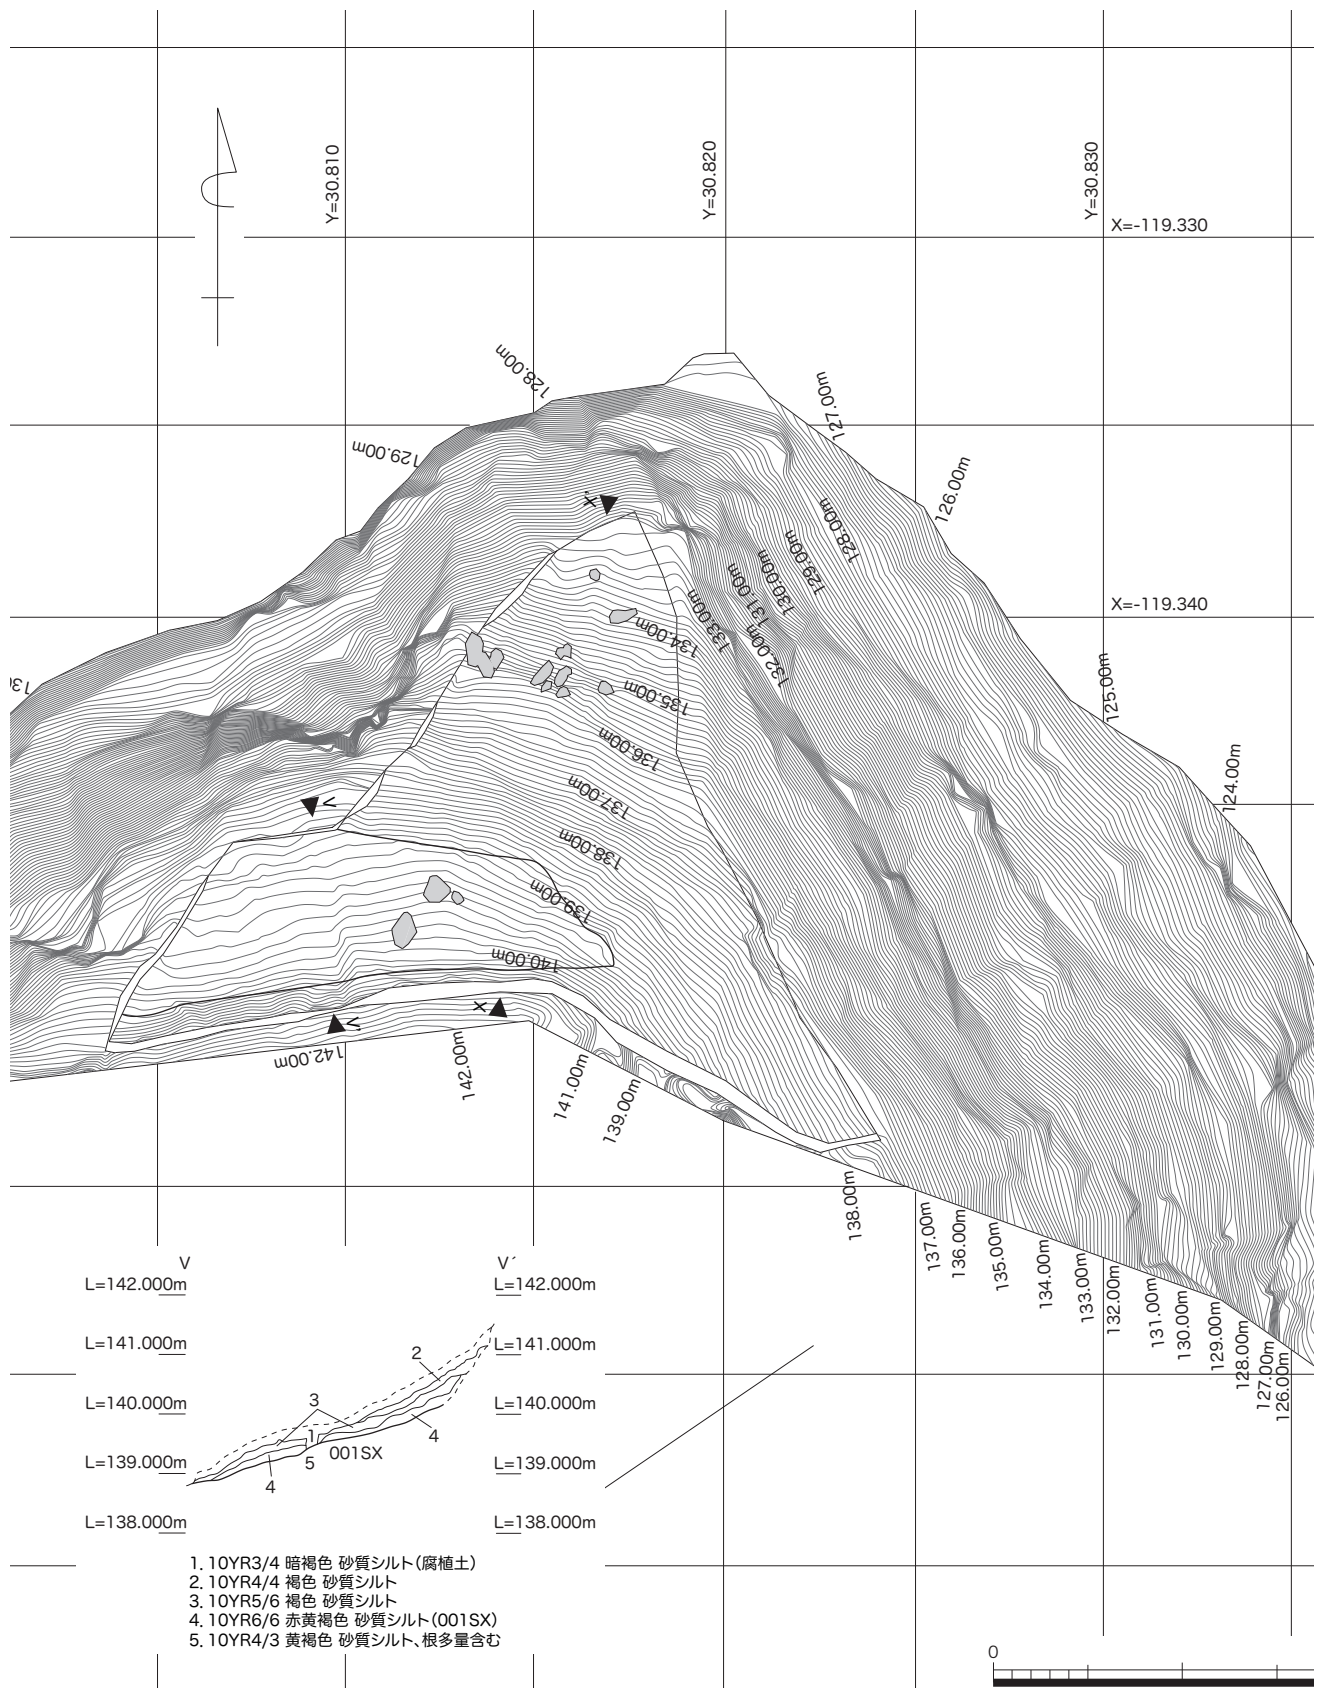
Y=30.810
Y=30.820
Y=30.830
X=-119.330
128.00m
127.00m
129.00m
126.00m
128.00m
129.00m
130.00m
131.00m
132.00m
133.00m
134.00m
X=-119.340
135.00m
125.00m
136.00m
124.00m
137.00m
138.00m
139.00m
140.00m
X
X´
V
V´
142.00m
142.00m
141.00m
139.00m
138.00m
137.00m
136.00m
135.00m
134.00m
133.00m
132.00m
131.00m
130.00m
129.00m
128.00m
127.00m
126.00m

V
V´
L=142.000m
L=142.000m
L=141.000m
L=141.000m
L=140.000m
L=140.000m
L=139.000m
L=139.000m
L=138.000m
L=138.000m
2
3
1
4
5
4
001SX

1. 10YR3/4 暗褐色 砂質シルト(腐植土)
2. 10YR4/4 褐色 砂質シルト
3. 10YR5/6 褐色 砂質シルト
4. 10YR6/6 赤黄褐色 砂質シルト(001SX)
5. 10YR4/3 黄褐色 砂質シルト、根多量含む

0